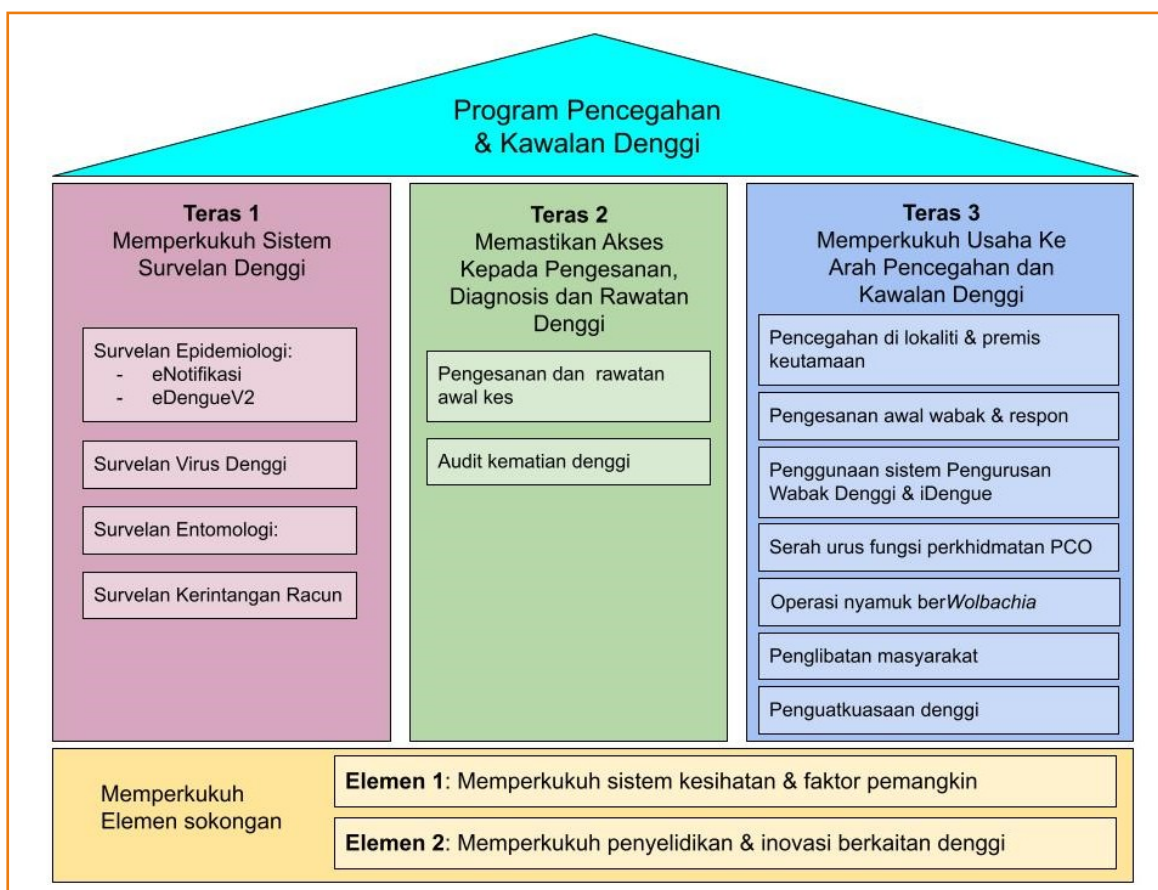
Program Pencegahan & Kawalan Denggi

**Teras 1**
Memperkukuh Sistem Survelan Denggi

Survelan Epidemiologi:
- eNotifikasi
- eDengueV2

Survelan Virus Denggi

Survelan Entomologi:

Survelan Kerintangan Racun

**Teras 2**
Memastikan Akses Kepada Pengesanan, Diagnosis dan Rawatan Denggi

Pengesanan dan rawatan awal kes

Audit kematian denggi

**Teras 3**
Memperkukuh Usaha Ke Arah Pencegahan dan Kawalan Denggi

Pencegahan di lokaliti & premis keutamaan

Pengesanan awal wabak & respon

Penggunaan sistem Pengurusan Wabak Denggi & iDengue

Serah urus fungsi perkhidmatan PCO

Operasi nyamuk ber*Wolbachia*

Penglibatan masyarakat

Penguatkuasaan denggi

Memperkukuh Elemen sokongan

**Elemen 1**: Memperkukuh sistem kesihatan & faktor pemangkin

**Elemen 2**: Memperkukuh penyelidikan & inovasi berkaitan denggi